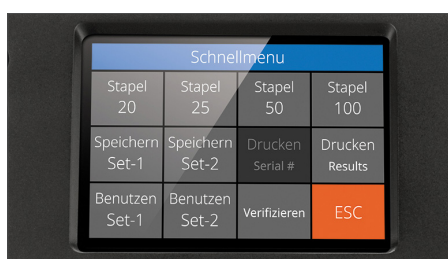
Schnellmenu

| Stapel 20 | Stapel 25 | Stapel 50 | Stapel 100 |
|---|---|---|---|
| Speichern Set-1 | Speichern Set-2 | Drucken Serial # | Drucken Results |
| Benutzen Set-1 | Benutzen Set-2 | Verifizieren | ESC |